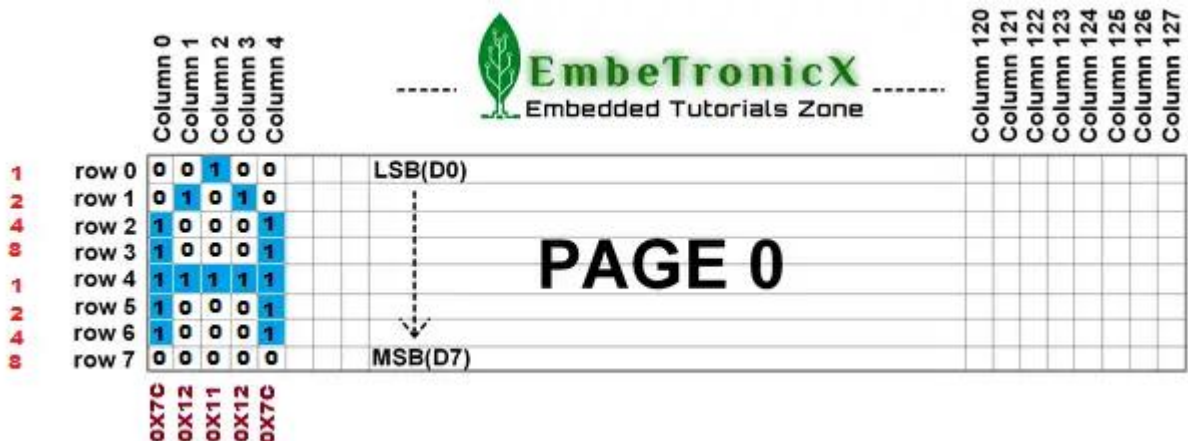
Column 0 Column 1 Column 2 Column 3 Column 4

EmbeTronicX
Embedded Tutorials Zone

Column 120 Column 121 Column 122 Column 123 Column 124 Column 125 Column 126 Column 127

| | | C0 | C1 | C2 | C3 | C4 |
|---|---|---|---|---|---|---|
| 1 | row 0 | 0 | 0 | 1 | 0 | 0 |
| 2 | row 1 | 0 | 1 | 0 | 1 | 0 |
| 4 | row 2 | 1 | 0 | 0 | 0 | 1 |
| 8 | row 3 | 1 | 0 | 0 | 0 | 1 |
| 1 | row 4 | 1 | 1 | 1 | 1 | 1 |
| 2 | row 5 | 1 | 0 | 0 | 0 | 1 |
| 4 | row 6 | 1 | 0 | 0 | 0 | 1 |
| 8 | row 7 | 0 | 0 | 0 | 0 | 0 |

LSB(D0)

PAGE 0

MSB(D7)

0X7C 0X12 0X11 0X12 0X7C